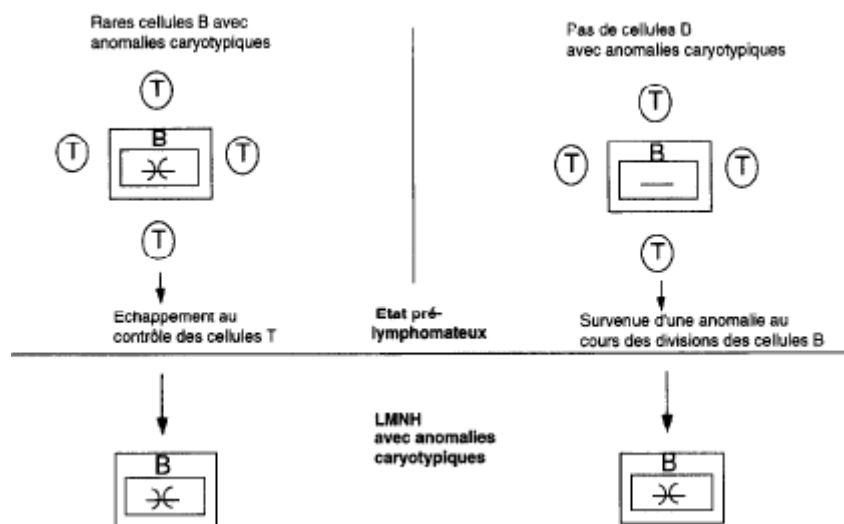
Rares cellules B avec anomalies caryotypiques

T

T B T

T

Echappement au contrôle des cellules T

Pas de cellules D avec anomalies caryotypiques

T

T B T

T

Survenue d'une anomalie au cours des divisions des cellules B

Etat pré-lymphomateux

LMNH avec anomalies caryotypiques

B

B